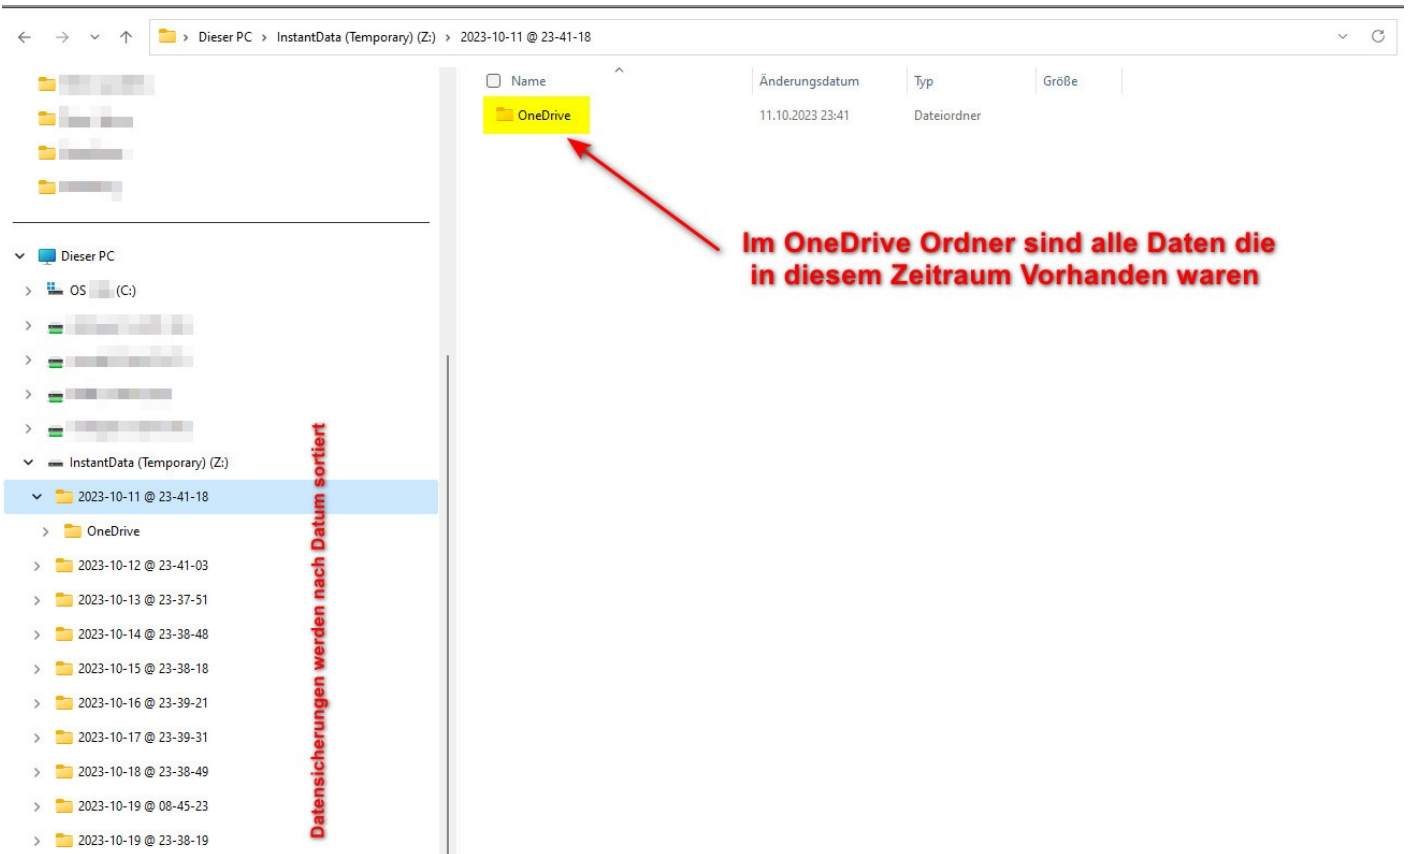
Dieser PC › InstantData (Temporary) (Z:) › 2023-10-11 @ 23-41-18

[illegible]
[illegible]
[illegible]
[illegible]

Dieser PC
OS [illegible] (C:)
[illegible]
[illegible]
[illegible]
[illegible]
InstantData (Temporary) (Z:)
2023-10-11 @ 23-41-18
OneDrive
2023-10-12 @ 23-41-03
2023-10-13 @ 23-37-51
2023-10-14 @ 23-38-48
2023-10-15 @ 23-38-18
2023-10-16 @ 23-39-21
2023-10-17 @ 23-39-31
2023-10-18 @ 23-38-49
2023-10-19 @ 08-45-23
2023-10-19 @ 23-38-19

Datensicherungen werden nach Datum sortiert

| Name | Änderungsdatum | Typ | Größe |
|---|---|---|---|
| OneDrive | 11.10.2023 23:41 | Dateiordner | |

Im OneDrive Ordner sind alle Daten die in diesem Zeitraum Vorhanden waren